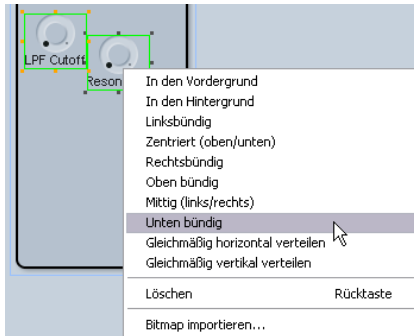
LPF Cutoff

Reson

In den Vordergrund
In den Hintergrund
Linksbündig
Zentriert (oben/unten)
Rechtsbündig
Oben bündig
Mittig (links/rechts)
Unten bündig
Gleichmäßig horizontal verteilen
Gleichmäßig vertikal verteilen

Löschen Rücktaste

Bitmap importieren...